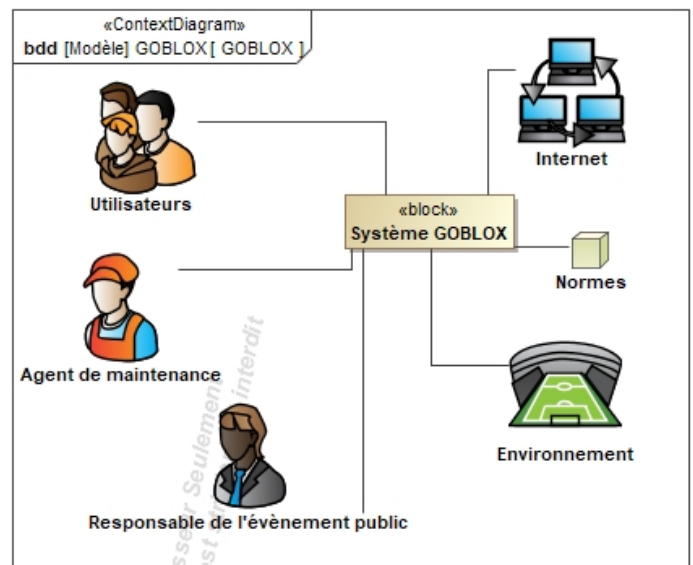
«ContextDiagram»
bdd [Modèle] GOBLOX [ GOBLOX ]

Utilisateurs

«block»
Système GOBLOX

Internet

Normes

Agent de maintenance

Environnement

Responsable de l'évènement public

sser Seulement
est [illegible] interdit